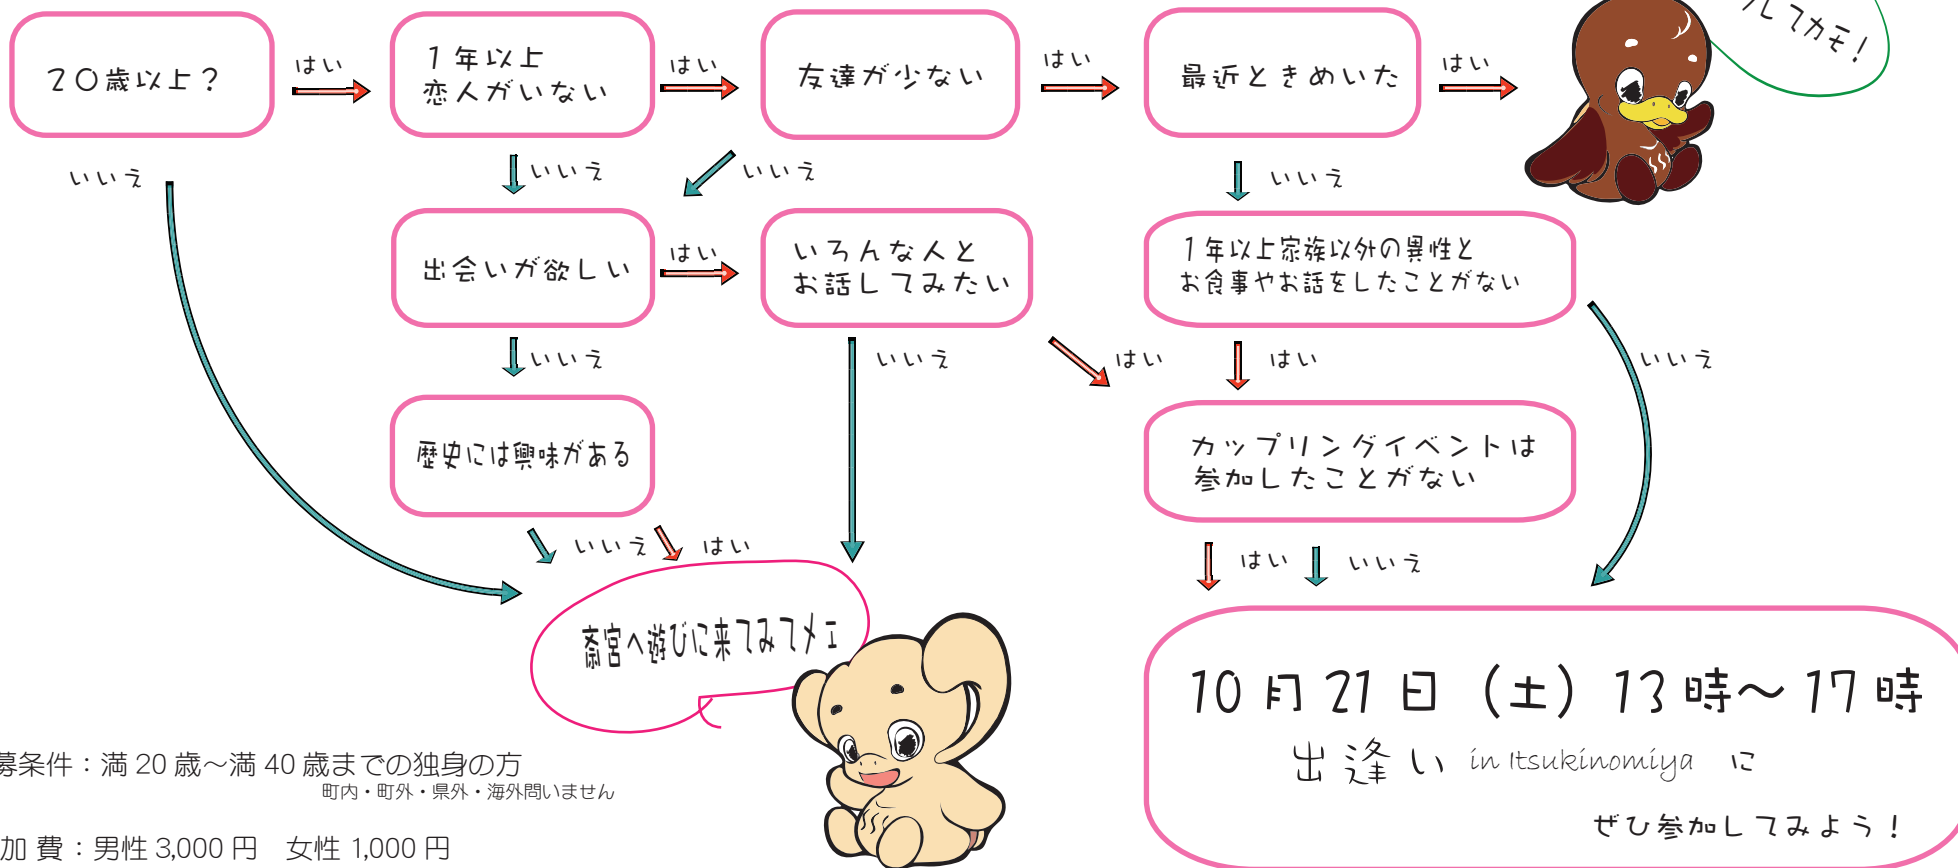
20歳以上？

はい

1年以上
恋人がいない

はい

友達が少ない

はい

最近ときめいた

はい

ルアカモ！

いいえ

いいえ

いいえ

いいえ

出会いが欲しい

はい

いろんな人と
お話してみたい

1年以上家族以外の異性と
お食事やお話をしたことがない

いいえ

いいえ

はい

はい

いいえ

歴史には興味がある

カップリングイベントは
参加したことがない

いいえ

はい

はい

いいえ

斎宮へ遊びに来てみてメェ

10月21日（土）13時～17時
出逢い in Itsukinomiya に
ぜひ参加してみよう！

募条件：満20歳～満40歳までの独身の方
町内・町外・県外・海外問いません

加費：男性3,000円　女性1,000円